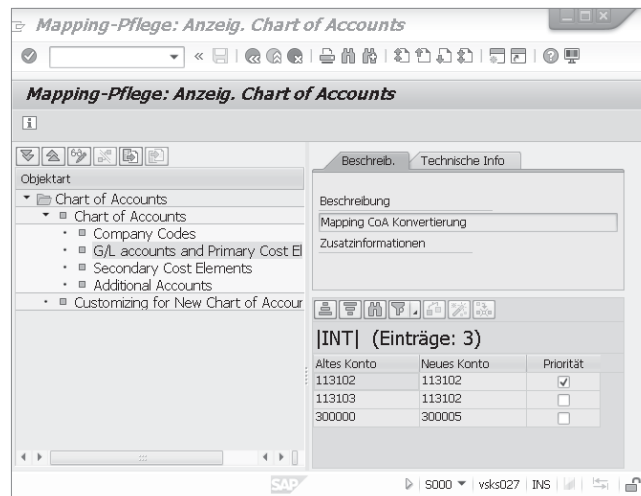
Mapping-Pflege: Anzeig. Chart of Accounts

Mapping-Pflege: Anzeig. Chart of Accounts

Objektart
Chart of Accounts
Chart of Accounts
Company Codes
G/L accounts and Primary Cost El
Secondary Cost Elements
Additional Accounts
Customizing for New Chart of Accour

Beschreib. Technische Info

Beschreibung
Mapping CoA Konvertierung
Zusatzinformationen

|INT| (Einträge: 3)

| Altes Konto | Neues Konto | Priorität |
|---|---|---|
| 113102 | 113102 | ☑ |
| 113103 | 113102 | ☐ |
| 300000 | 300005 | ☐ |

SAP
S000 vsks027 INS